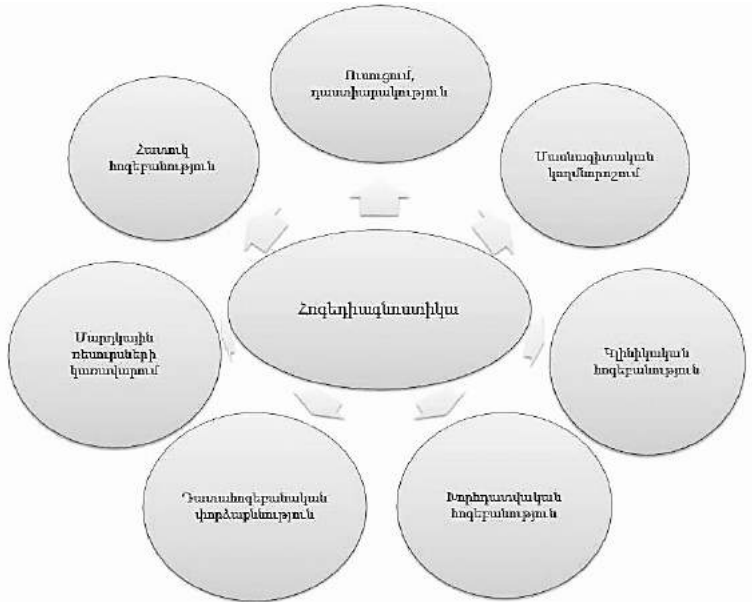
Ուսուցում, դաստիարակություն

Հատուկ հոգեբանություն

Մասնագիտական կողմնորոշում

Հոգեդիագնոստիկա

Մարդկային ռեսուրսների կառավարում

Կլինիկական հոգեբանություն

Դատահոգեբանական փորձաքննություն

Խորհրդատվական հոգեբանություն